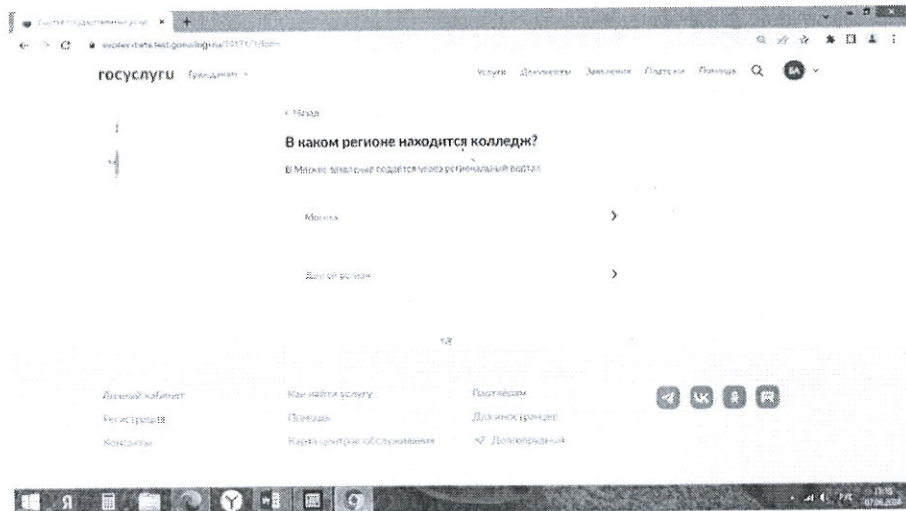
Госуслуги

госуслуги Гражданам

Услуги Документы Заявления Платежи Помощь

ЕА

< Назад

В каком регионе находится колледж?

В Москве заявление подаётся через региональный портал

Москва

Другой регион

Личный кабинет
Регистрация
Контакты

Как найти услугу
Помощь
Карта центров обслуживания

Партнёрам
Для иностранцев
Долгопрудный